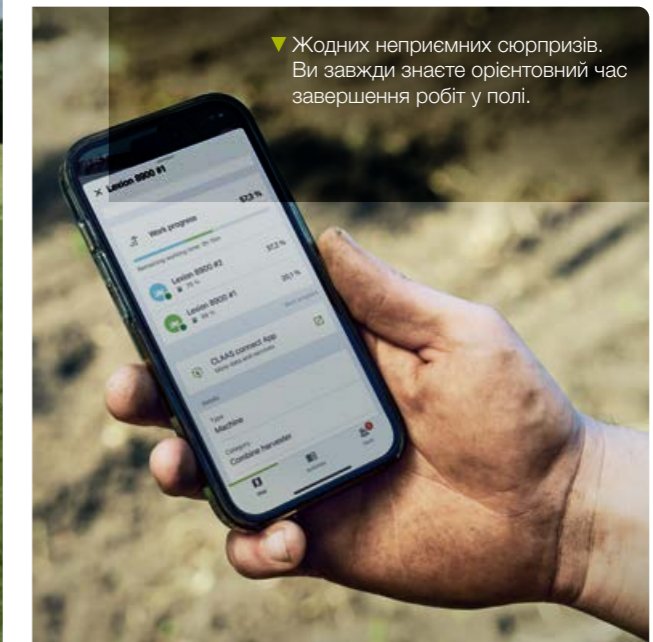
Жодних неприємних сюрпризів. Ви завжди знаєте орієнтовний час завершення робіт у полі.

× Lexion 8900 #1

57.3 %

Work progress

Remaining working time: 3h 15m

Lexion 8900 #2

37.2 %

Lexion 8900 #1

20.1 %

CLAAS connect App

More data and services

Details

Type

Machine

Category

Combine harvester

Map

Work